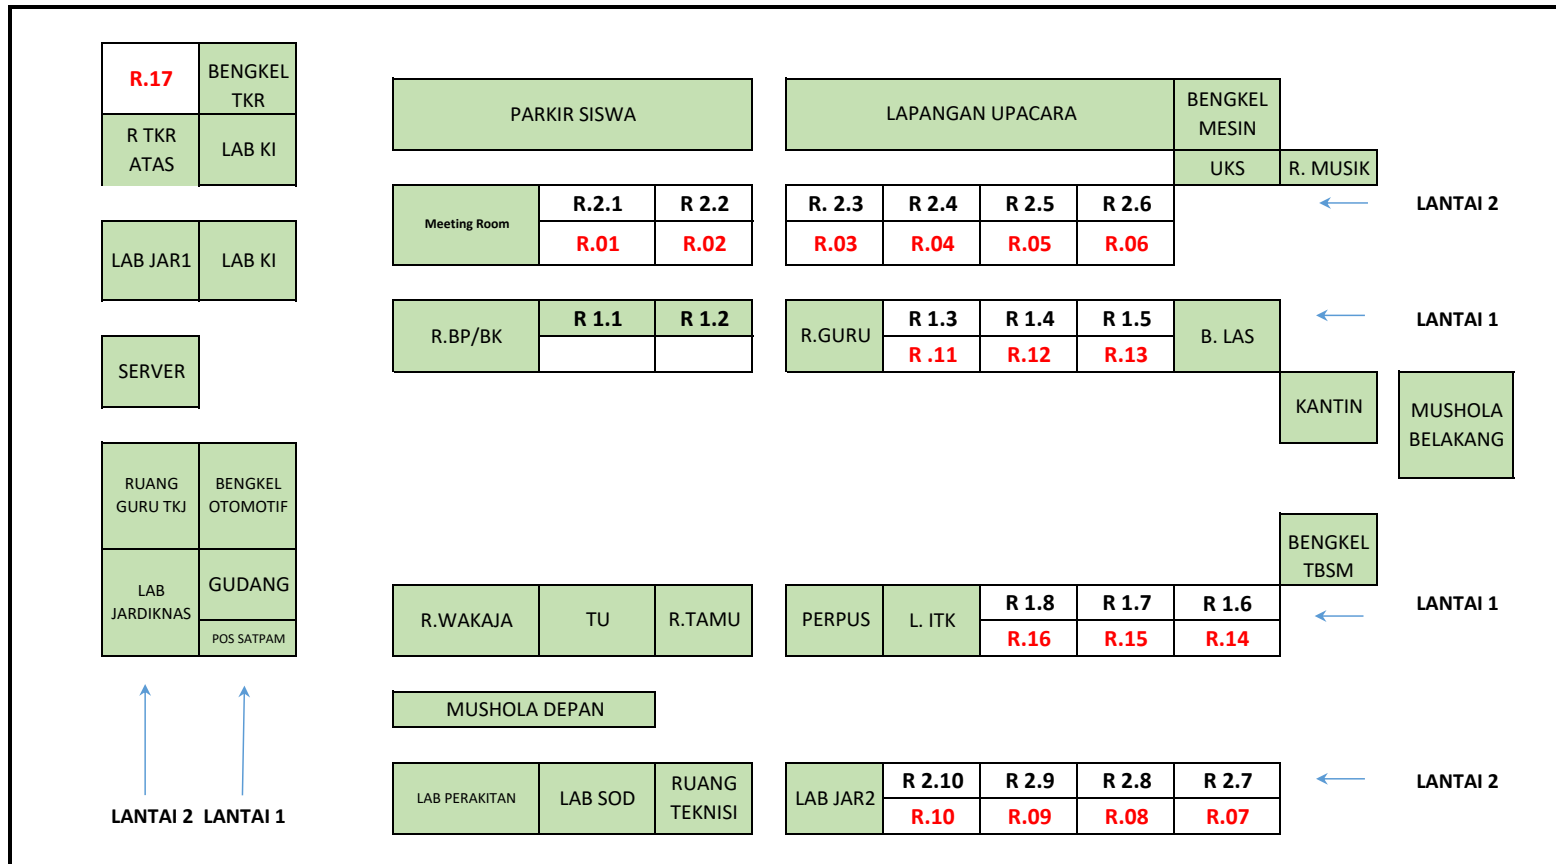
| R.17 | BENGKEL TKR |
|---|---|
| R TKR ATAS | LAB KI |

| LAB JAR1 | LAB KI |
|---|---|

SERVER

| RUANG GURU TKJ | BENGKEL OTOMOTIF |
|---|---|
| LAB JARDIKNAS | GUDANG |
| | POS SATPAM |

LANTAI 2 LANTAI 1

PARKIR SISWA

LAPANGAN UPACARA

BENGKEL MESIN

UKS

R. MUSIK

| Meeting Room | R.2.1 | R 2.2 |
|---|---|---|
| | R.01 | R.02 |

| R. 2.3 | R 2.4 | R 2.5 | R 2.6 |
|---|---|---|---|
| R.03 | R.04 | R.05 | R.06 |

LANTAI 2

| R.BP/BK | R 1.1 | R 1.2 |
|---|---|---|
| | | |

| R.GURU | R 1.3 | R 1.4 | R 1.5 | B. LAS |
|---|---|---|---|---|
| | R .11 | R.12 | R.13 | |

LANTAI 1

KANTIN

MUSHOLA BELAKANG

BENGKEL TBSM

| R.WAKAJA | TU | R.TAMU |
|---|---|---|

| PERPUS | L. ITK | R 1.8 | R 1.7 | R 1.6 |
|---|---|---|---|---|
| | | R.16 | R.15 | R.14 |

LANTAI 1

MUSHOLA DEPAN

| LAB PERAKITAN | LAB SOD | RUANG TEKNISI |
|---|---|---|

| LAB JAR2 | R 2.10 | R 2.9 | R 2.8 | R 2.7 |
|---|---|---|---|---|
| | R.10 | R.09 | R.08 | R.07 |

LANTAI 2